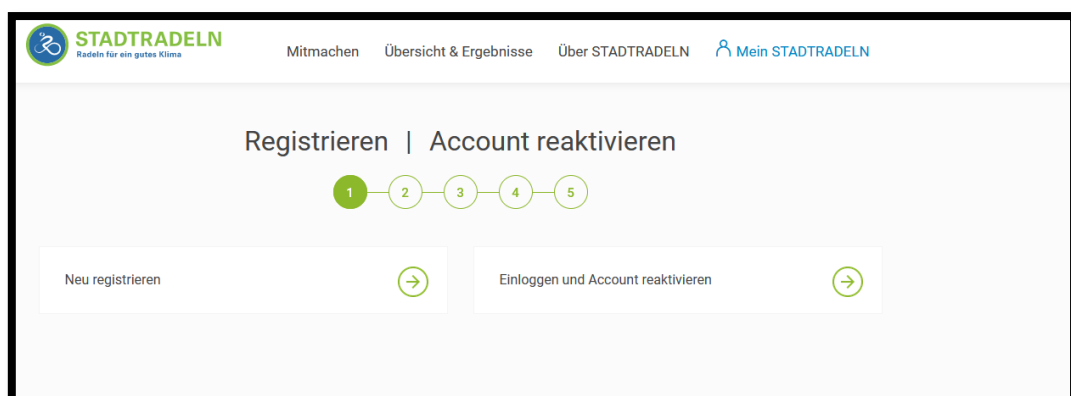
STADTRADELN
Radeln für ein gutes Klima

Mitmachen Übersicht & Ergebnisse Über STADTRADELN Mein STADTRADELN

Registrieren | Account reaktivieren

1 2 3 4 5

Neu registrieren

Einloggen und Account reaktivieren